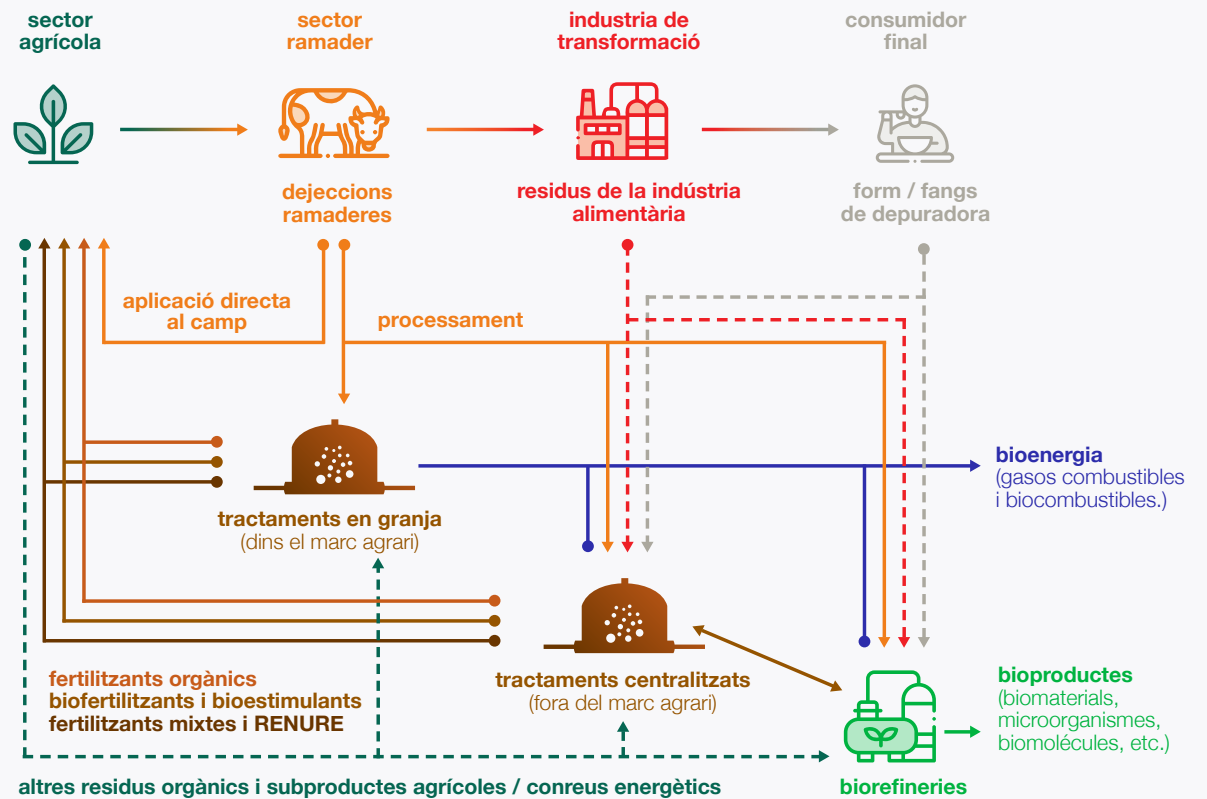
sector agrícola

sector ramader

industria de transformació

consumidor final

dejeccions ramaderes

residus de la indústria alimentària

form / fangs de depuradora

aplicació directa al camp

processament

tractaments en granja
(dins el marc agrari)

bioenergia
(gasos combustibles i biocombustibles.)

tractaments centralitzats
(fora del marc agrari)

bioproductes
(biomaterials, microorganismes, biomolécules, etc.)

fertilitzants orgànics
biofertilitzants i bioestimulants
fertilitzants mixtes i RENURE

biorefineries

altres residus orgànics i subproductes agrícoles / conreus energètics